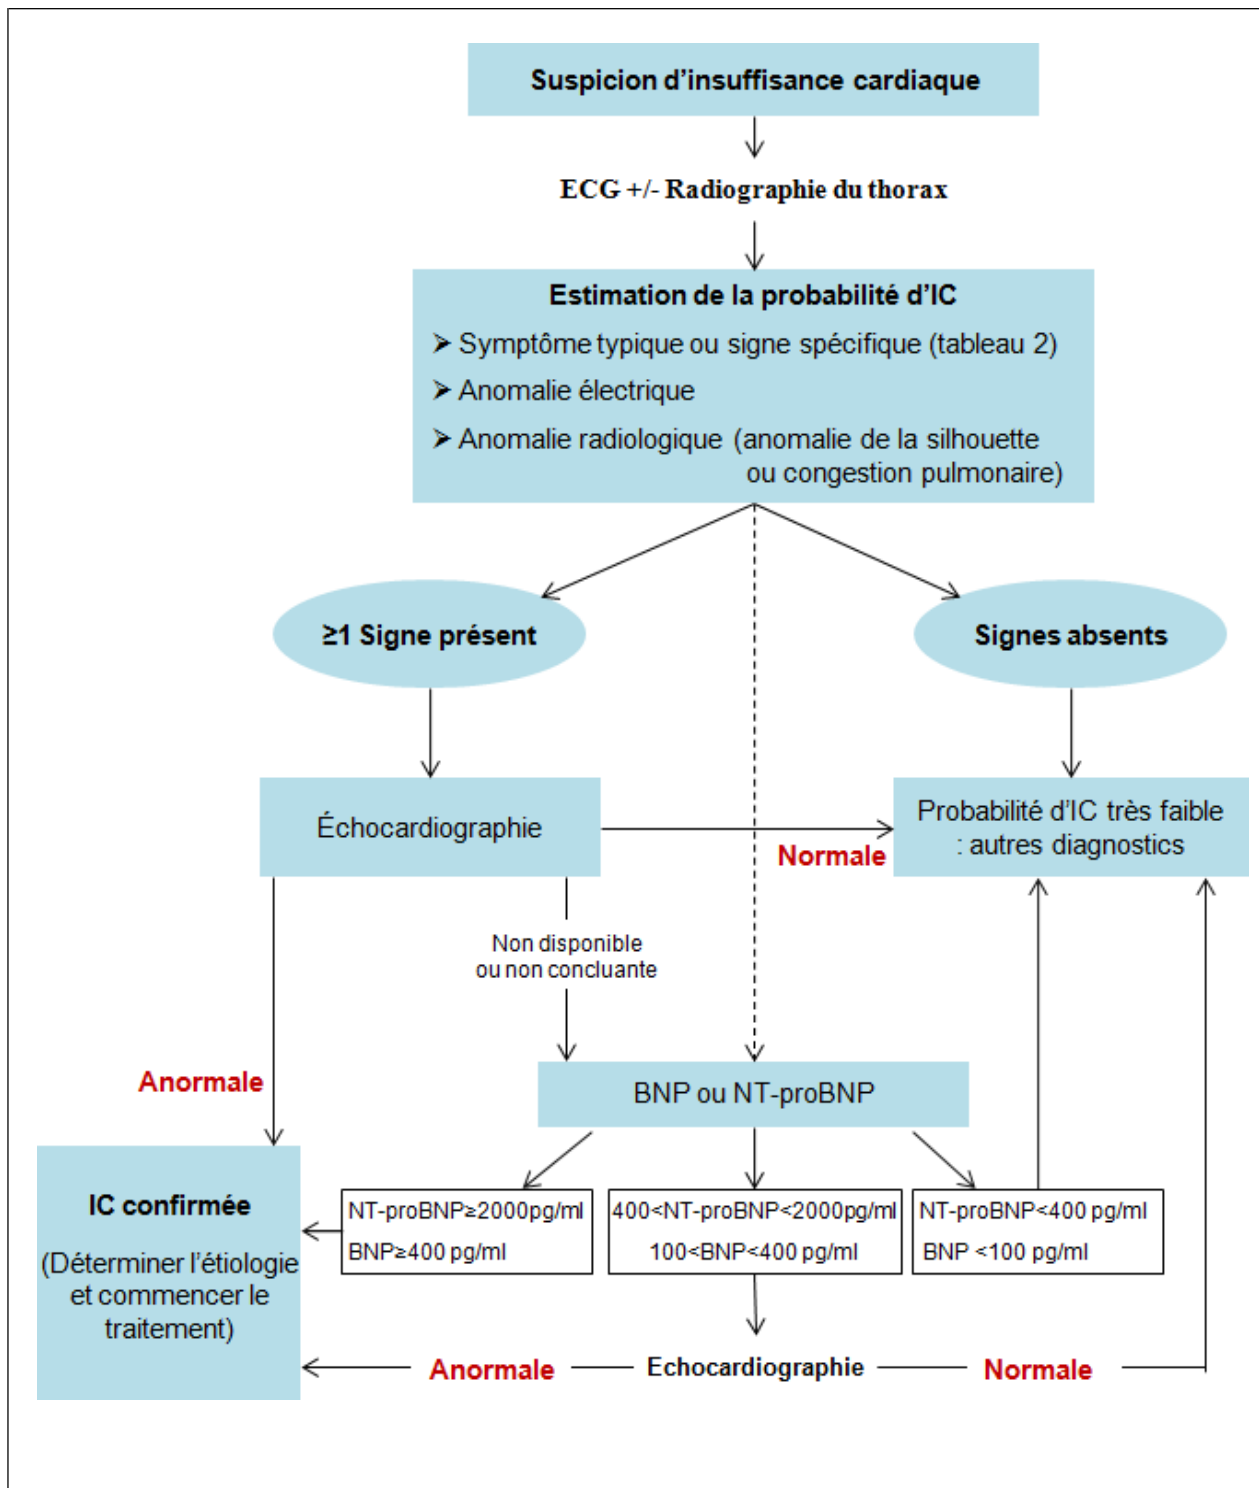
Suspicion d'insuffisance cardiaque

ECG +/- Radiographie du thorax

Estimation de la probabilité d'IC

➤ Symptôme typique ou signe spécifique (tableau 2)

➤ Anomalie électrique

➤ Anomalie radiologique (anomalie de la silhouette ou congestion pulmonaire)

≥1 Signe présent

Signes absents

Échocardiographie

Normale

Probabilité d'IC très faible : autres diagnostics

Non disponible ou non concluante

Anormale

BNP ou NT-proBNP

IC confirmée

(Déterminer l'étiologie et commencer le traitement)

NT-proBNP≥2000pg/ml
BNP≥400 pg/ml

400<NT-proBNP<2000pg/ml
100<BNP<400 pg/ml

NT-proBNP<400 pg/ml
BNP <100 pg/ml

Anormale — Echocardiographie — Normale